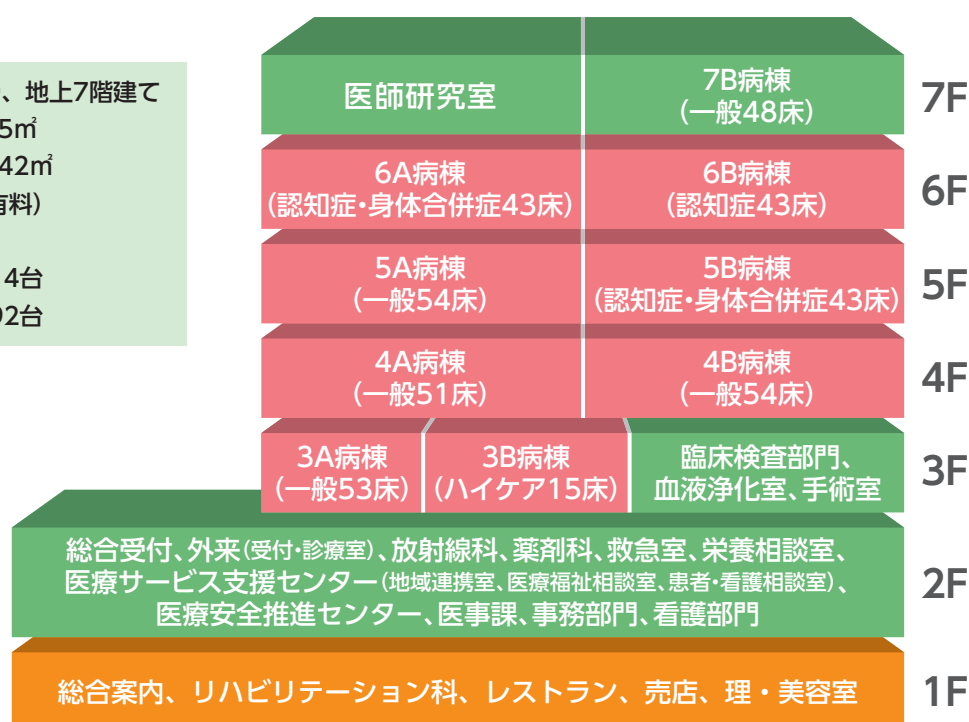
、地上7階建て
5㎡
42㎡
有料)
4台
2台

医師研究室

7B病棟
(一般48床)

7F

6A病棟
(認知症・身体合併症43床)

6B病棟
(認知症43床)

6F

5A病棟
(一般54床)

5B病棟
(認知症・身体合併症43床)

5F

4A病棟
(一般51床)

4B病棟
(一般54床)

4F

3A病棟
(一般53床)

3B病棟
(ハイケア15床)

臨床検査部門、
血液浄化室、手術室

3F

総合受付、外来(受付・診療室)、放射線科、薬剤科、救急室、栄養相談室、医療サービス支援センター(地域連携室、医療福祉相談室、患者・看護相談室)、医療安全推進センター、医事課、事務部門、看護部門

2F

総合案内、リハビリテーション科、レストラン、売店、理・美容室

1F